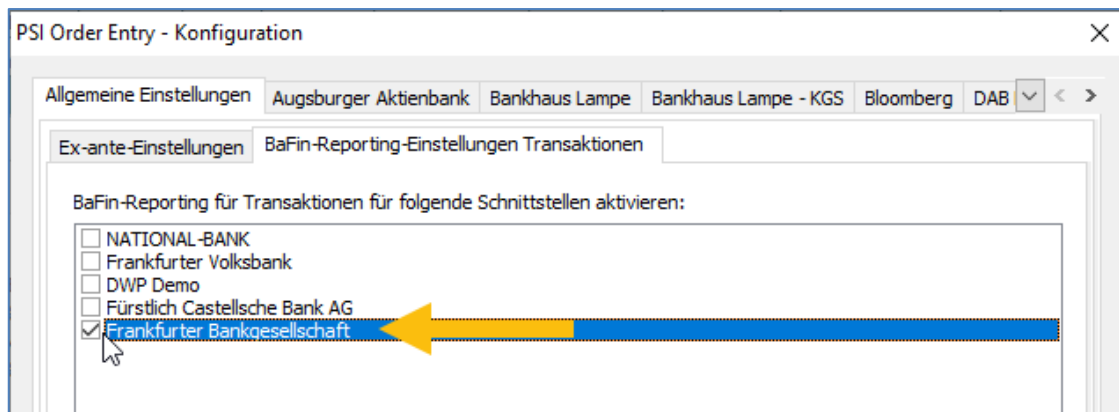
PSI Order Entry - Konfiguration

Allgemeine Einstellungen | Augsburger Aktienbank | Bankhaus Lampe | Bankhaus Lampe - KGS | Bloomberg | DAB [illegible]

Ex-ante-Einstellungen | BaFin-Reporting-Einstellungen Transaktionen

BaFin-Reporting für Transaktionen für folgende Schnittstellen aktivieren:

NATIONAL-BANK
Frankfurter Volksbank
DWP Demo
Fürstlich Castellsche Bank AG
Frankfurter Bankgesellschaft